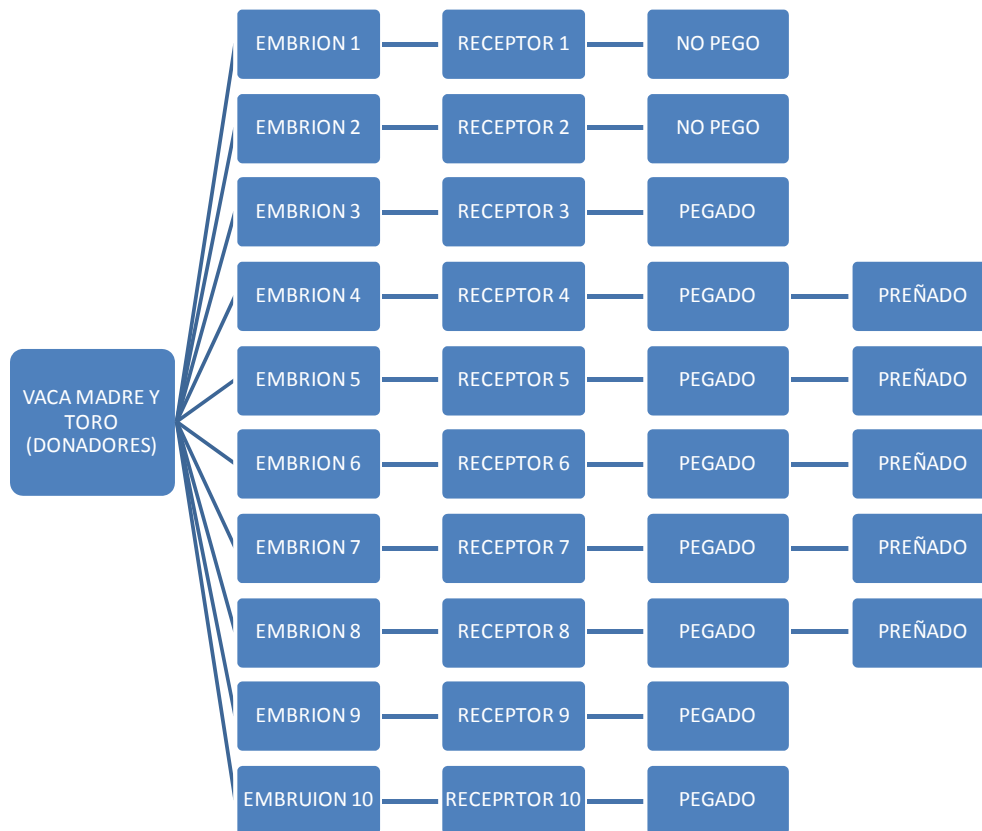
VACA MADRE Y TORO (DONADORES)

EMBRION 1 RECEPTOR 1 NO PEGO

EMBRION 2 RECEPTOR 2 NO PEGO

EMBRION 3 RECEPTOR 3 PEGADO

EMBRION 4 RECEPTOR 4 PEGADO PREÑADO

EMBRION 5 RECEPTOR 5 PEGADO PREÑADO

EMBRION 6 RECEPTOR 6 PEGADO PREÑADO

EMBRION 7 RECEPTOR 7 PEGADO PREÑADO

EMBRION 8 RECEPTOR 8 PEGADO PREÑADO

EMBRION 9 RECEPTOR 9 PEGADO

EMBRUION 10 RECEPRTOR 10 PEGADO